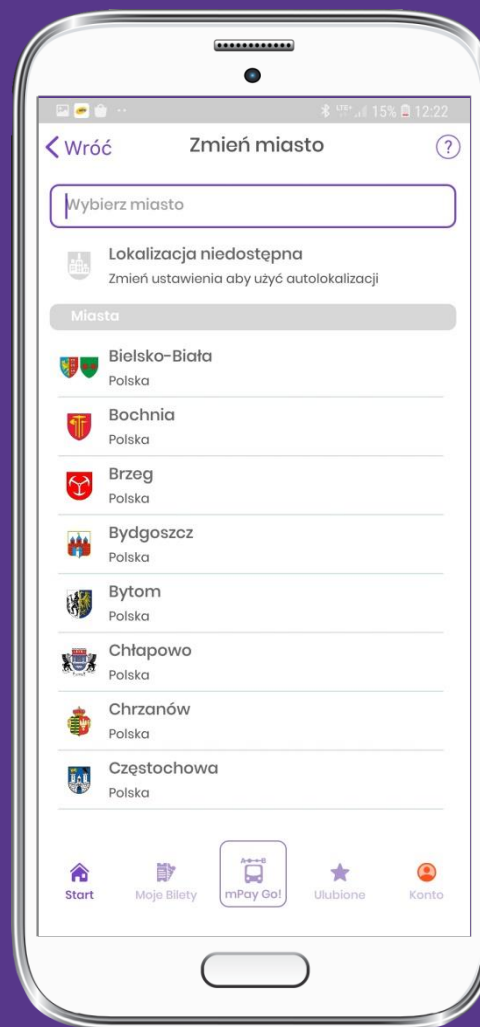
15% 12:22

Wróć
Zmień miasto
?

Wybierz miasto

Lokalizacja niedostępna
Zmień ustawienia aby użyć autolokalizacji

Miasta

Bielsko-Biała
Polska

Bochnia
Polska

Brzeg
Polska

Bydgoszcz
Polska

Bytom
Polska

Chłapowo
Polska

Chrzanów
Polska

Częstochowa
Polska

Start
Moje Bilety
mPay Go!
Ulubione
Konto